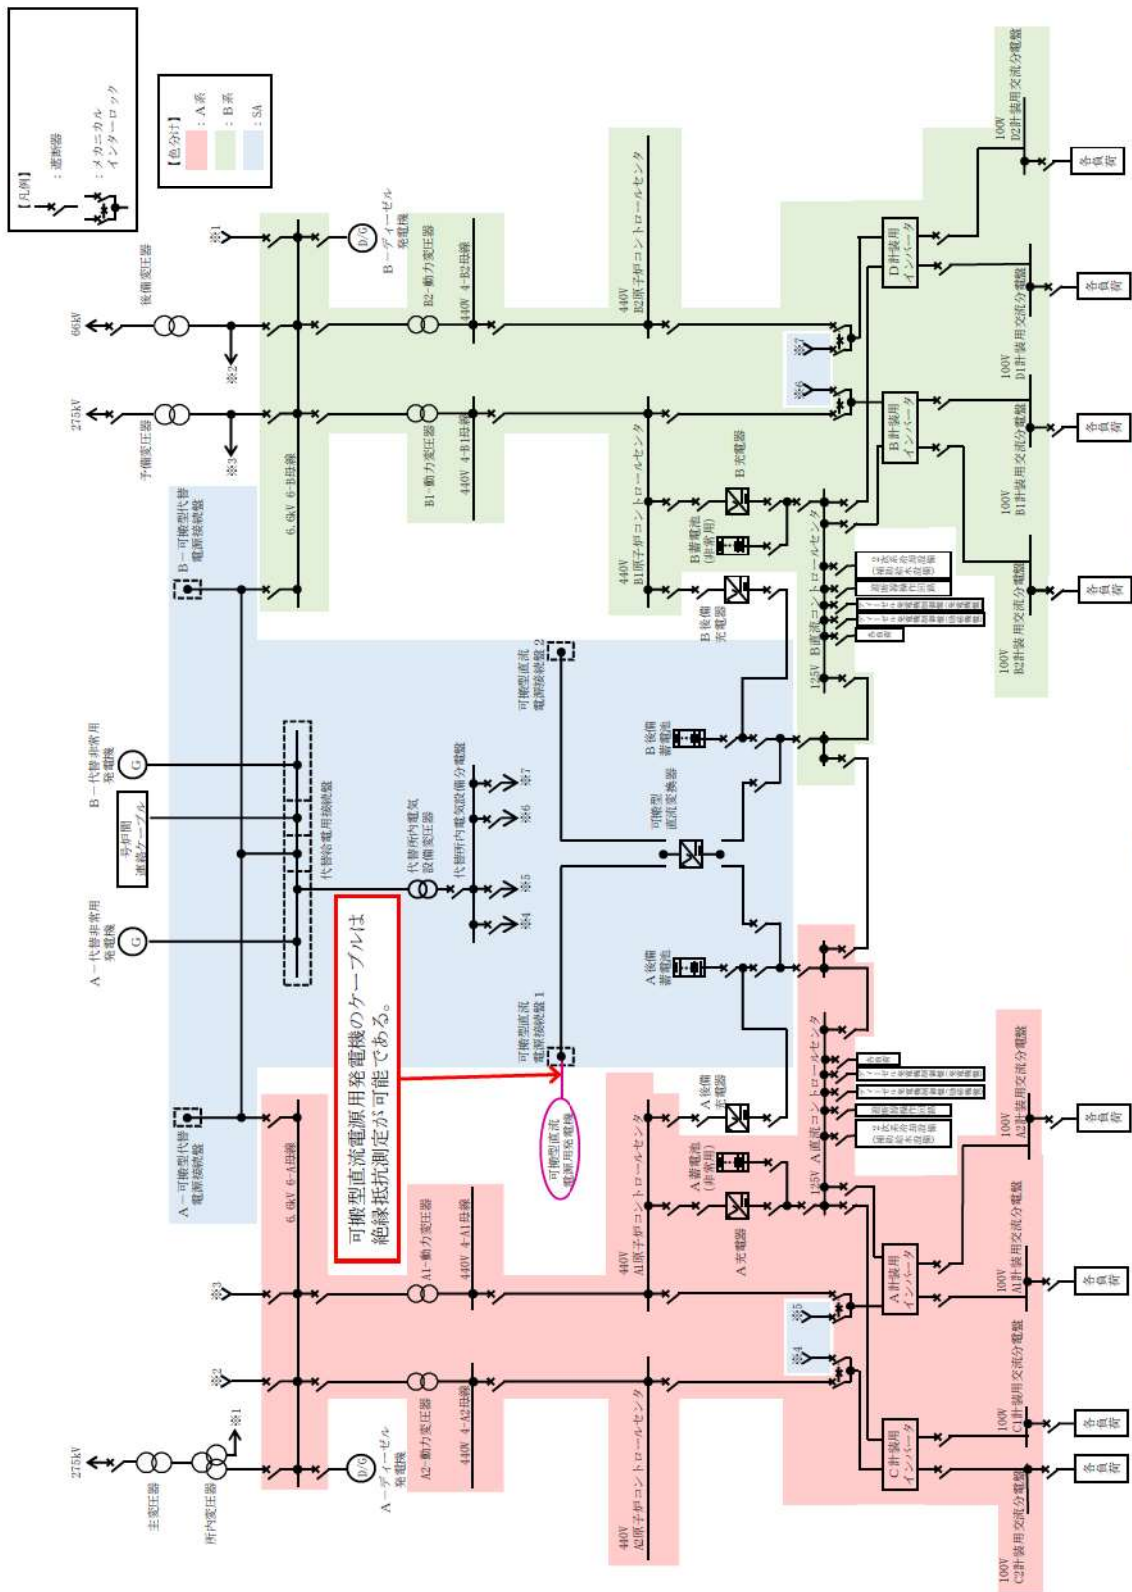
【凡例】
：遮断器
：メカニカルインターロック

【色分け】
：A系
：B系
：SA

66kV
後備変圧器
275kV
予備変圧器
※2
※3
※1
D/G
B－ディーゼル発電機
B2－動力変圧器
440V 4-B2母線
B1－動力変圧器
440V 4-B1母線
6.6kV 6-B母線
440V B2原子炉コントロールセンタ
440V B1原子炉コントロールセンタ
B充電器
B蓄電池（非常用）
B後備充電器
125V B直流コントロールセンタ
D計装用インバータ
B計装用インバータ
※7
※6
100V D2計装用交流分電盤
100V D1計装用交流分電盤
100V B1計装用交流分電盤
100V B2計装用交流分電盤
各負荷
各負荷
各負荷
各負荷
B－可搬型代替電源接続盤
B－代替非常用発電機
号炉間連絡ケーブル
代替給電用接続盤
A－代替非常用発電機
代替所内電気設備変圧器
代替所内電気設備分電盤
※7
※6
※5
※4
可搬型直流電源接続盤2
B後備蓄電池
可搬型直流変換器
A後備蓄電池
可搬型直流電源接続盤1
可搬型直流電源用発電機のケーブルは絶縁抵抗測定が可能である。
可搬型直流電源用発電機
A－可搬型代替電源接続盤
6.6kV 6-A母線
A1－動力変圧器
440V 4-A1母線
A2－動力変圧器
440V 4-A2母線
440V A1原子炉コントロールセンタ
440V A2原子炉コントロールセンタ
A後備充電器
A蓄電池（非常用）
A充電器
125V A直流コントロールセンタ
A計装用インバータ
C計装用インバータ
※5
※4
100V A2計装用交流分電盤
100V A1計装用交流分電盤
100V C1計装用交流分電盤
100V C2計装用交流分電盤
各負荷
各負荷
各負荷
各負荷
275kV
主変圧器
所内変圧器
※1
※2
※3
D/G
A－ディーゼル発電機